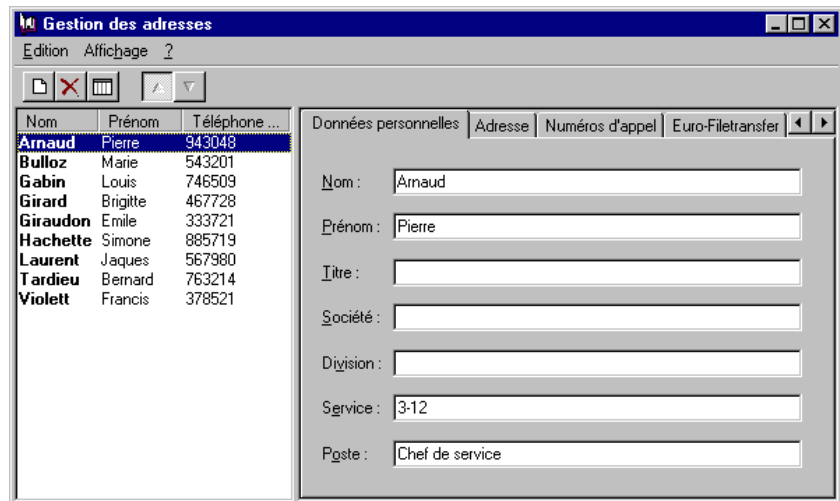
Gestion des adresses

Edition Affichage ?

| Nom | Prénom | Téléphone ... |
|---|---|---|
| Arnaud | Pierre | 943048 |
| Bulloz | Marie | 543201 |
| Gabin | Louis | 746509 |
| Girard | Brigitte | 467728 |
| Giraudon | Emile | 333721 |
| Hachette | Simone | 885719 |
| Laurent | Jaques | 567980 |
| Tardieu | Bernard | 763214 |
| Violett | Francis | 378521 |

Données personnelles | Adresse | Numéros d'appel | Euro-Filetransfer

Nom : Arnaud

Prénom : Pierre

Titre :

Société :

Division :

Service : 3-12

Poste : Chef de service